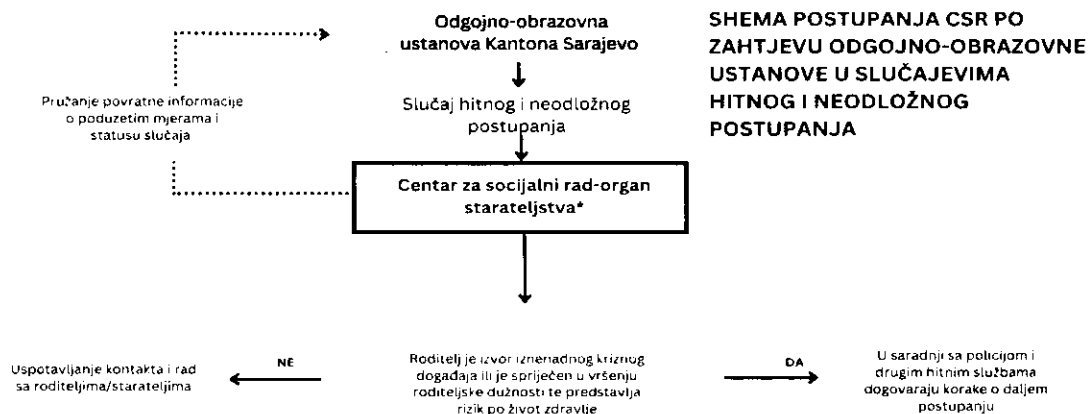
SHEMA POSTUPANJA CSR PO ZAHTJEVU ODGOJNO-OBRAZOVNE USTANOVE U SLUČAJEVIMA HITNOG I NEODLOŽNOG POSTUPANJA

Odgojno-obrazovna ustanova Kantona Sarajevo

Slučaj hitnog i neodložnog postupanja

Pružanje povratne informacije o poduzetim mjerama i statusu slučaja

Centar za socijalni rad-organ starateljstva*

Uspotavljanje kontakta i rad sa roditeljima/starateljima

NE

Roditelj je izvor iznenadnog kriznog događaja ili je spriječen u vršenju roditeljske dužnosti te predstavlja rizik po život zdravlje

DA

U saradnji sa policijom i drugim hitnim službama dogovaraju korake o daljem postupanju